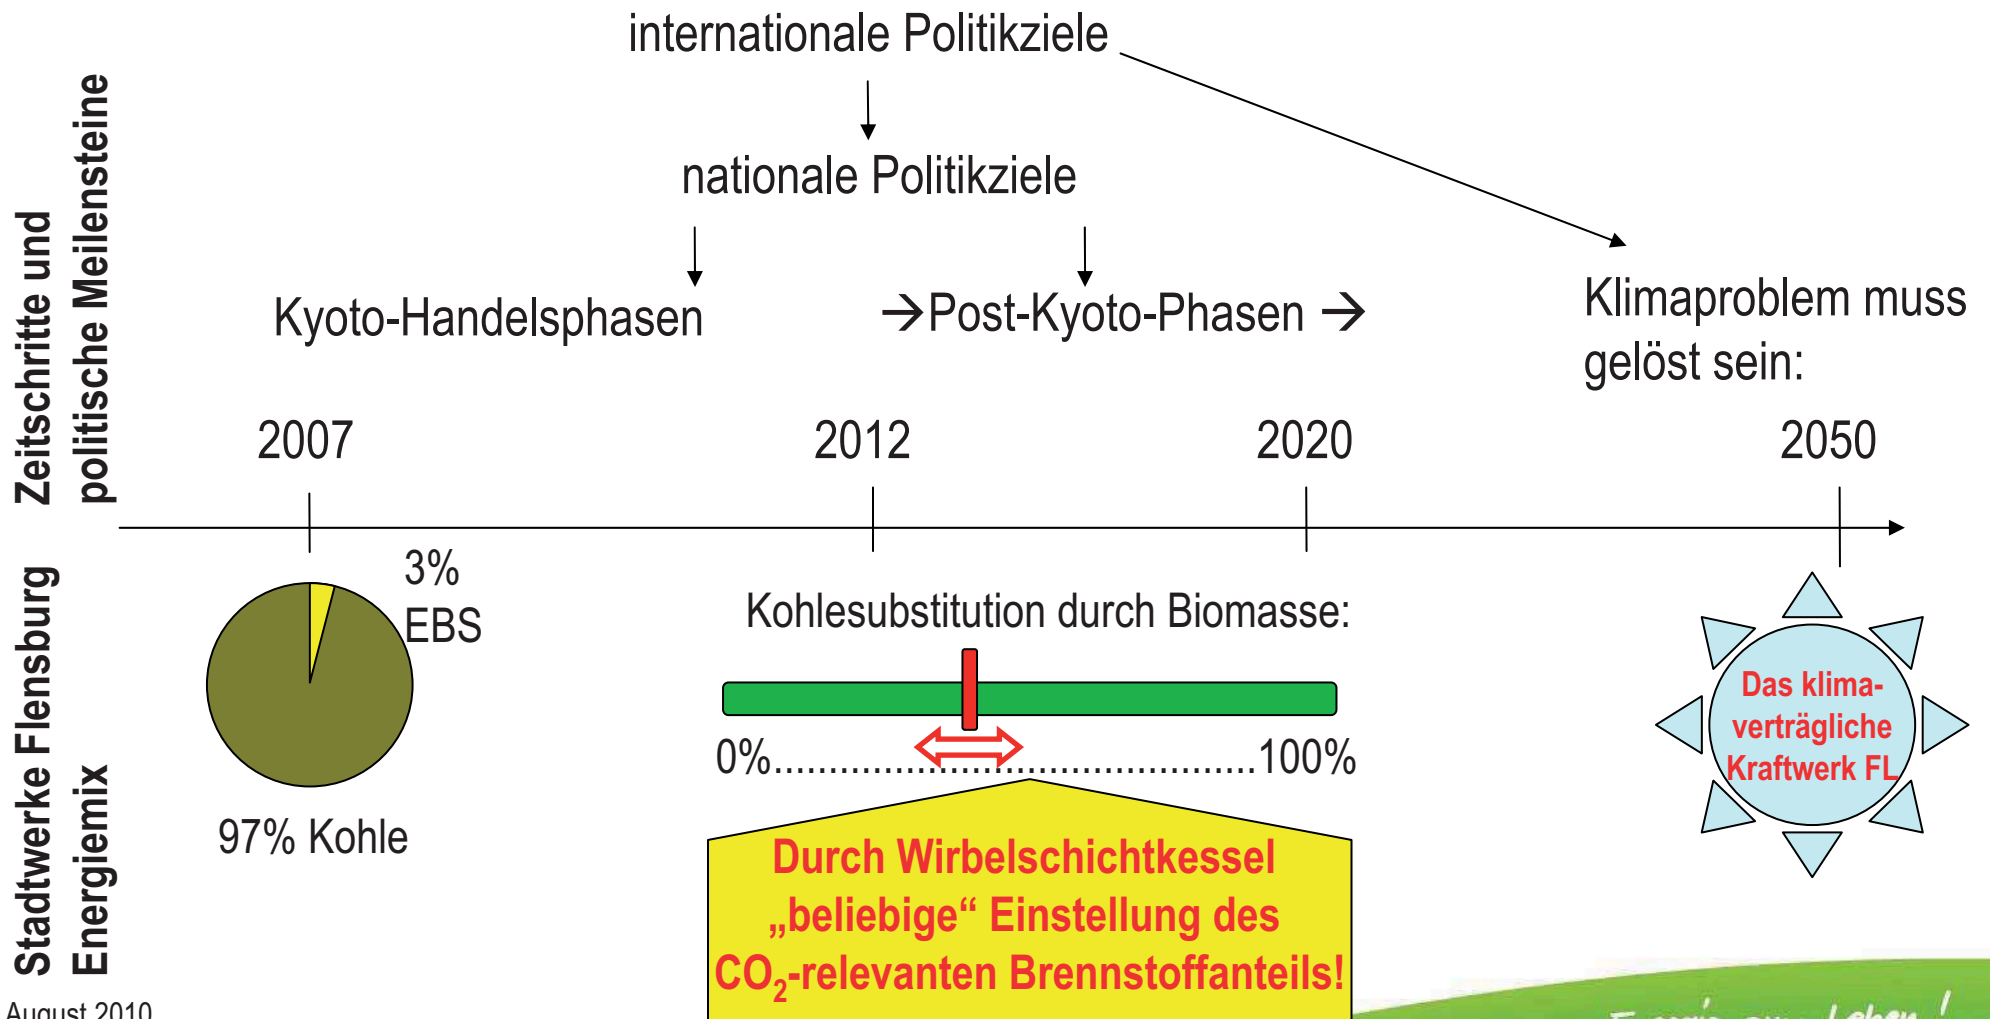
Zeitschritte und politische Meilensteine

internationale Politikziele

nationale Politikziele

Kyoto-Handelsphasen

→Post-Kyoto-Phasen →

Klimaproblem muss gelöst sein:

2007

2012

2020

2050

Stadtwerke Flensburg Energiemix

3% EBS

97% Kohle

Kohlesubstitution durch Biomasse:

0%.......................................100%

Durch Wirbelschichtkessel „beliebige“ Einstellung des $CO_2$-relevanten Brennstoffanteils!

Das klimaverträgliche Kraftwerk FL

August 2010

Energie zum Leben!